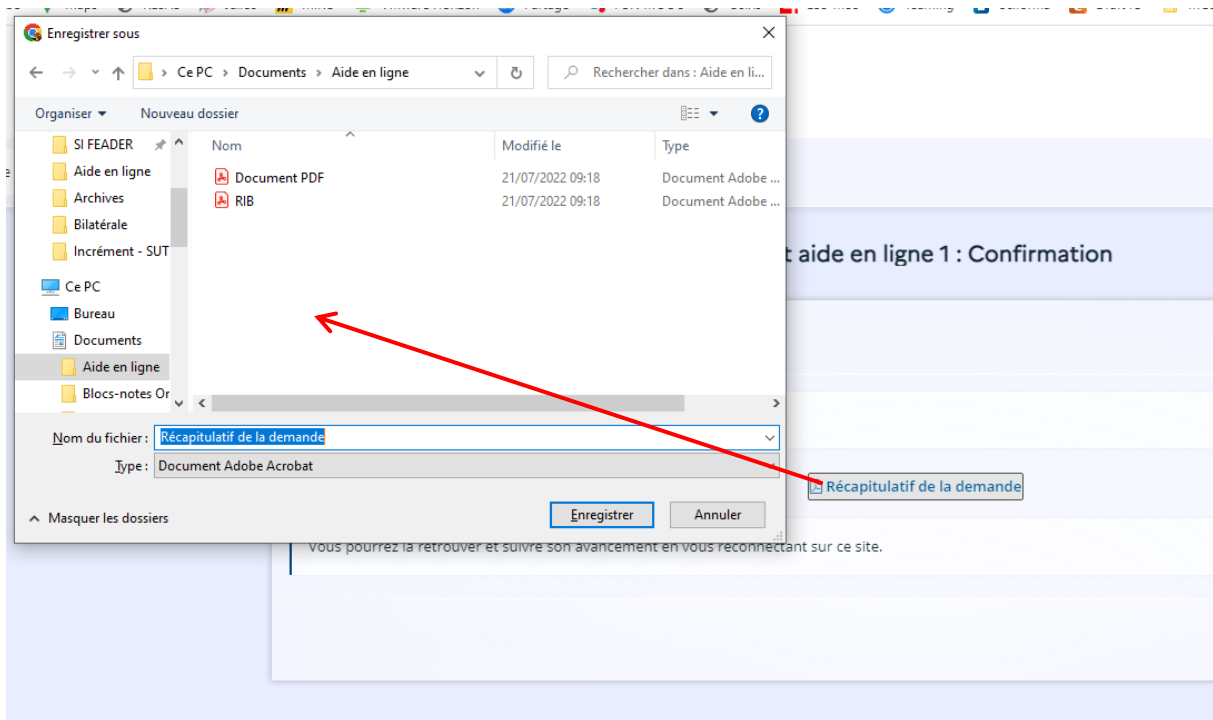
Enregistrer sous

Ce PC › Documents › Aide en ligne

Rechercher dans : Aide en li...

Organiser ▾ Nouveau dossier

SI FEADER
Aide en ligne
Archives
Bilatérale
Incrément - SUT
Ce PC
Bureau
Documents
Aide en ligne
Blocs-notes Or

| Nom | Modifié le | Type |
|---|---|---|
| Document PDF | 21/07/2022 09:18 | Document Adobe ... |
| RIB | 21/07/2022 09:18 | Document Adobe ... |

Nom du fichier : Récapitulatif de la demande

Type : Document Adobe Acrobat

Masquer les dossiers

Enregistrer

Annuler

t aide en ligne 1 : Confirmation

Récapitulatif de la demande

Vous pourrez la retrouver et suivre son avancement en vous reconnectant sur ce site.